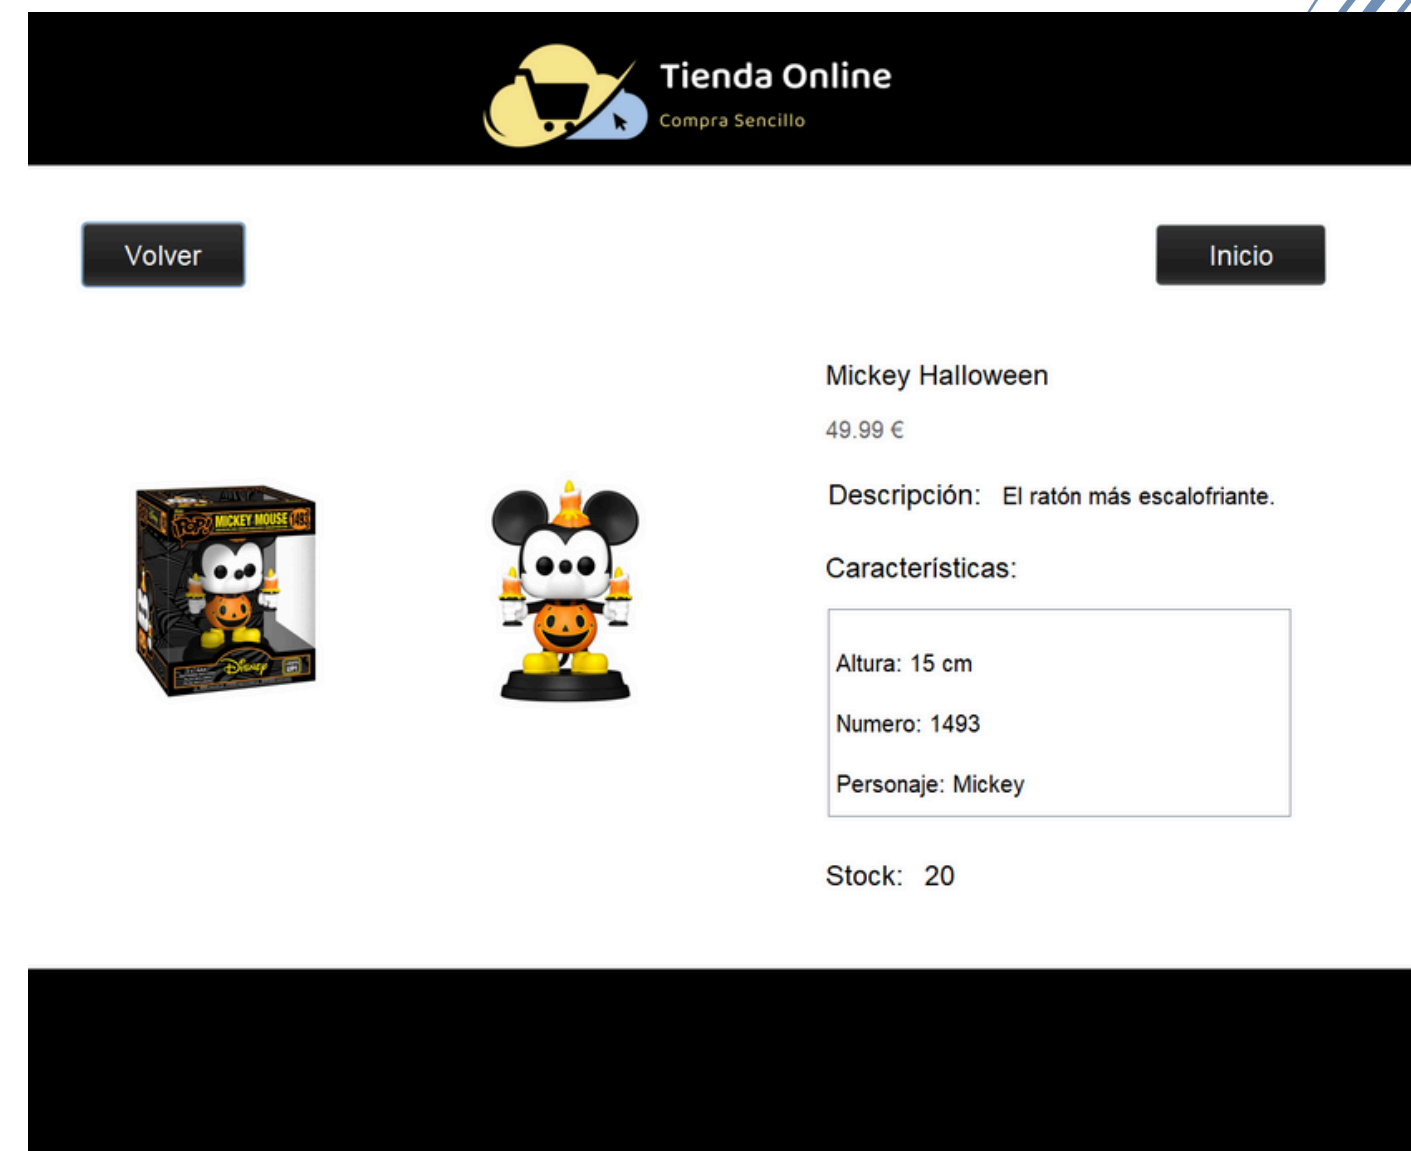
Tienda Online
Compra Sencillo

Volver

Inicio

POP! MICKEY MOUSE 1493

Disney

Mickey Halloween

49.99 €

Descripción: El ratón más escalofriante.

Características:

Altura: 15 cm

Numero: 1493

Personaje: Mickey

Stock: 20